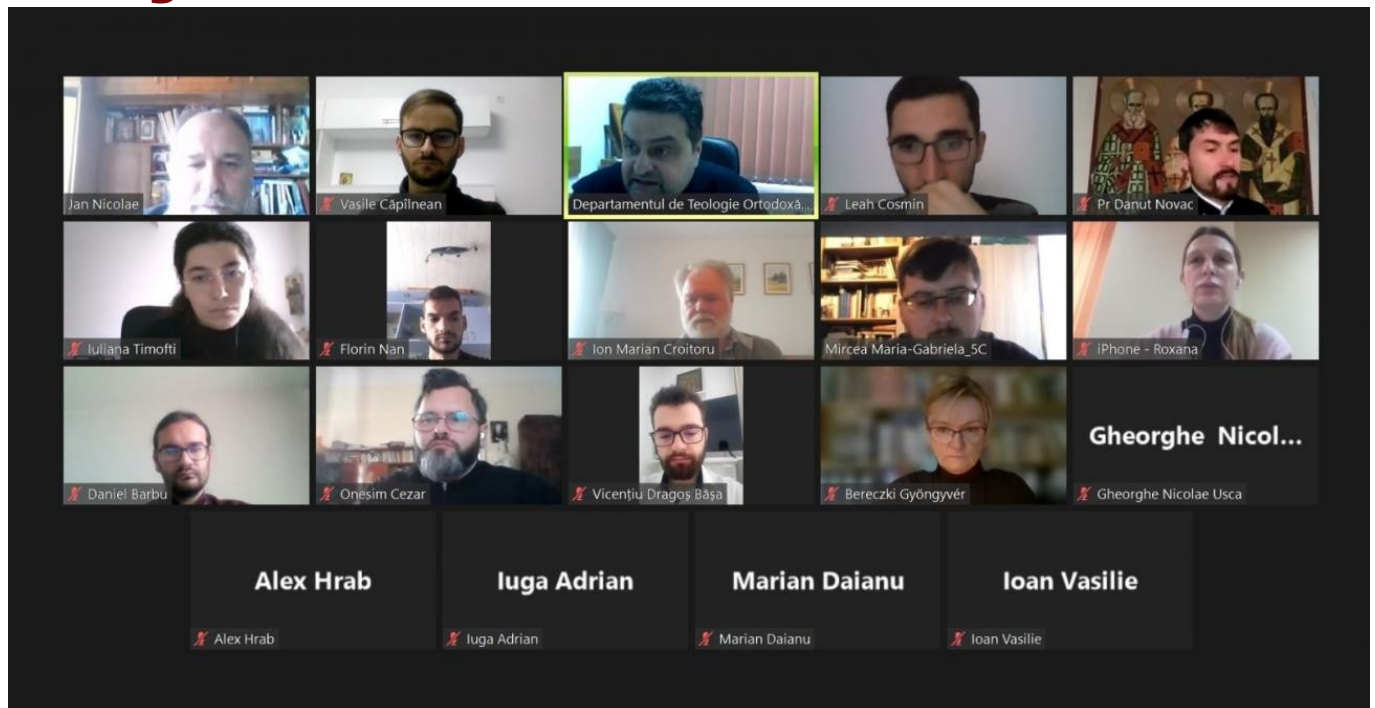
Jan Nicolae
Vasile Căpîlnean
Departamentul de Teologie Ortodoxă...
Leah Cosmin
Pr Danut Novac
Iuliana Timofti
Florin Nan
Ion Marian Croitoru
Mircea Maria-Gabriela_5C
iPhone - Roxana
Daniel Barbu
Onesim Cezar
Vicențiu Dragoș Bâșa
Bereczki Gyöngyvér
Gheorghe Nicol...
Gheorghe Nicolae Usca
Alex Hrab
Alex Hrab
Iuga Adrian
Iuga Adrian
Marian Daianu
Marian Daianu
Ioan Vasilie
Ioan Vasilie